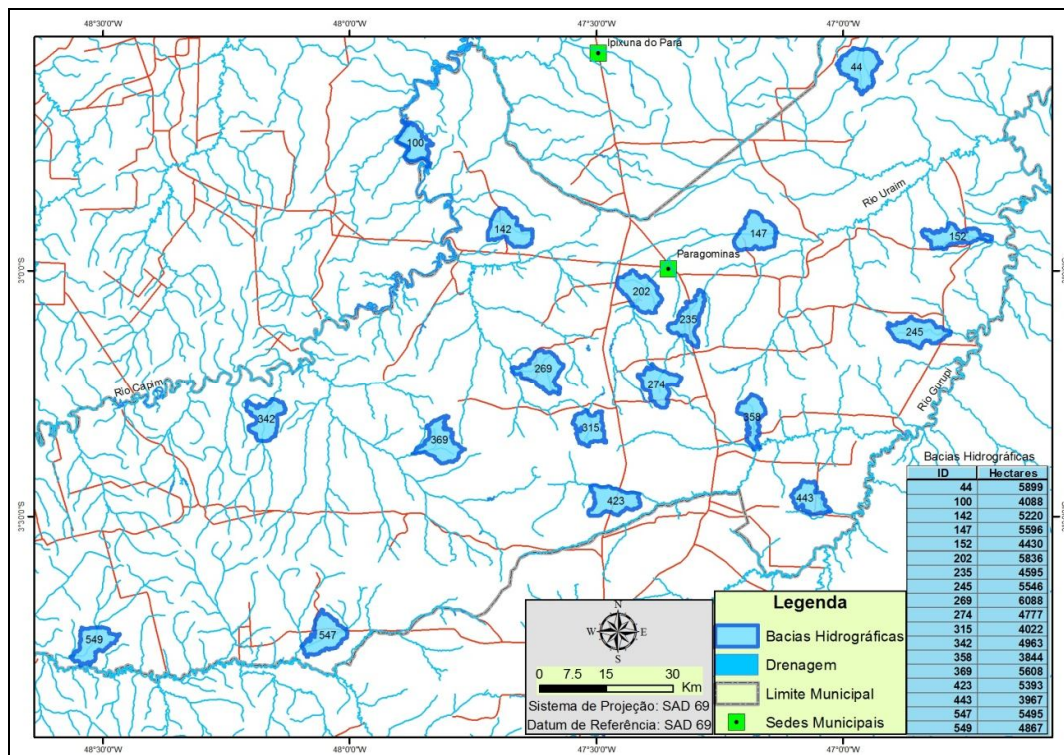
48°30'0"W 48°0'0"W 47°30'0"W 47°0'0"W

Ipixuna do Pará

44

100

Rio Uraim

142

147

152

Paragominas

3°0'0"S

202

235

245

269

274

Rio Capim

Rio Gurupi

342

358

315

369

Bacias Hidrográficas

| ID | Hectares |
|---|---|
| 44 | 5899 |
| 100 | 4088 |
| 142 | 5220 |
| 147 | 5596 |
| 152 | 4430 |
| 202 | 5836 |
| 235 | 4595 |
| 245 | 5546 |
| 269 | 6088 |
| 274 | 4777 |
| 315 | 4022 |
| 342 | 4963 |
| 358 | 3844 |
| 369 | 5608 |
| 423 | 5393 |
| 443 | 3967 |
| 547 | 5495 |
| 549 | 4867 |

3°30'0"S

423

443

549

547

N
W E
S

0 7.5 15 30 Km

Sistema de Projeção: SAD 69
Datum de Referência: SAD 69

Legenda
Bacias Hidrográficas
Drenagem
Limite Municipal
Sedes Municipais

48°30'0"W 48°0'0"W 47°30'0"W 47°0'0"W